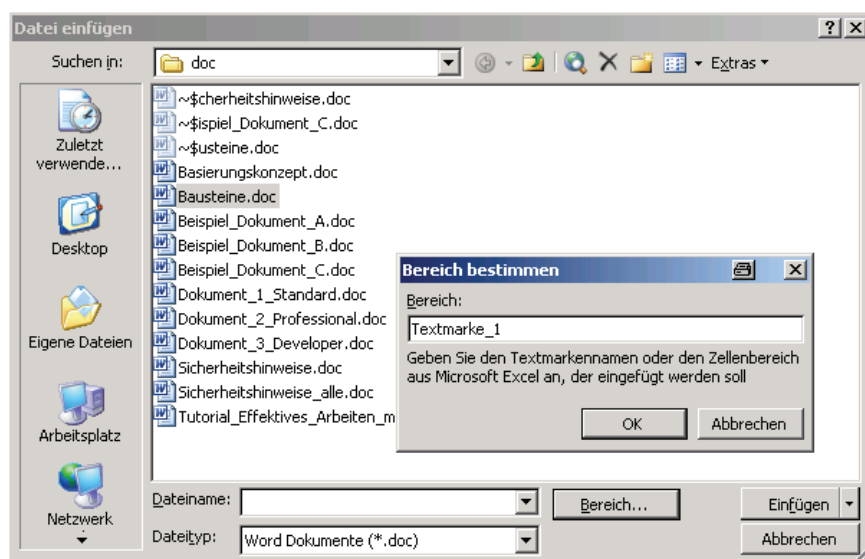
Datei einfügen

Suchen in: doc

Extras

Zuletzt verwende...

Desktop

Eigene Dateien

Arbeitsplatz

Netzwerk

~$cherheitshinweise.doc
~$ispiel_Dokument_C.doc
~$usteine.doc
Basierungskonzept.doc
Bausteine.doc
Beispiel_Dokument_A.doc
Beispiel_Dokument_B.doc
Beispiel_Dokument_C.doc
Dokument_1_Standard.doc
Dokument_2_Professional.doc
Dokument_3_Developer.doc
Sicherheitshinweise.doc
Sicherheitshinweise_alle.doc
Tutorial_Effektives_Arbeiten_m

Bereich bestimmen

Bereich:

Textmarke_1

Geben Sie den Textmarkennamen oder den Zellenbereich aus Microsoft Excel an, der eingefügt werden soll

OK

Abbrechen

Dateiname:

Bereich...

Einfügen

Dateityp:

Word Dokumente (*.doc)

Abbrechen